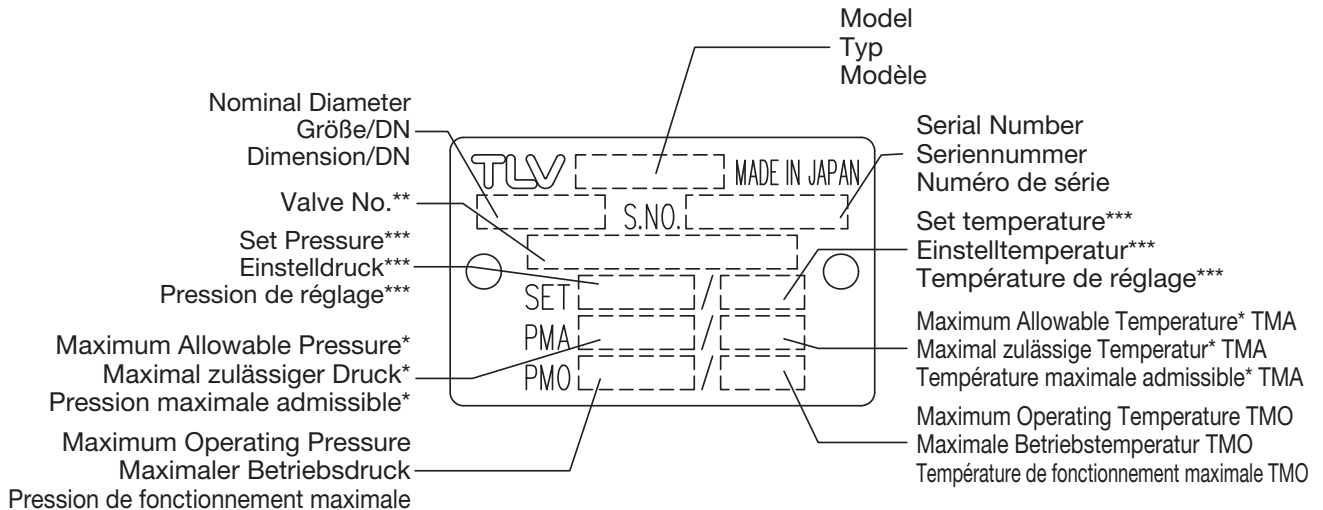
Model
Typ
Modèle

Nominal Diameter
Größe/DN
Dimension/DN

Serial Number
Seriennummer
Numéro de série

TLV MADE IN JAPAN

Valve No.**

S.NO.

Set temperature***
Einstelltemperatur***
Température de réglage***

Set Pressure***
Einstelldruck***
Pression de réglage***

SET /

PMA /

PMO /

Maximum Allowable Temperature* TMA
Maximal zulässige Temperatur* TMA
Température maximale admissible* TMA

Maximum Allowable Pressure*
Maximal zulässiger Druck*
Pression maximale admissible*

Maximum Operating Temperature TMO
Maximale Betriebstemperatur TMO
Température de fonctionnement maximale TMO

Maximum Operating Pressure
Maximaler Betriebsdruck
Pression de fonctionnement maximale